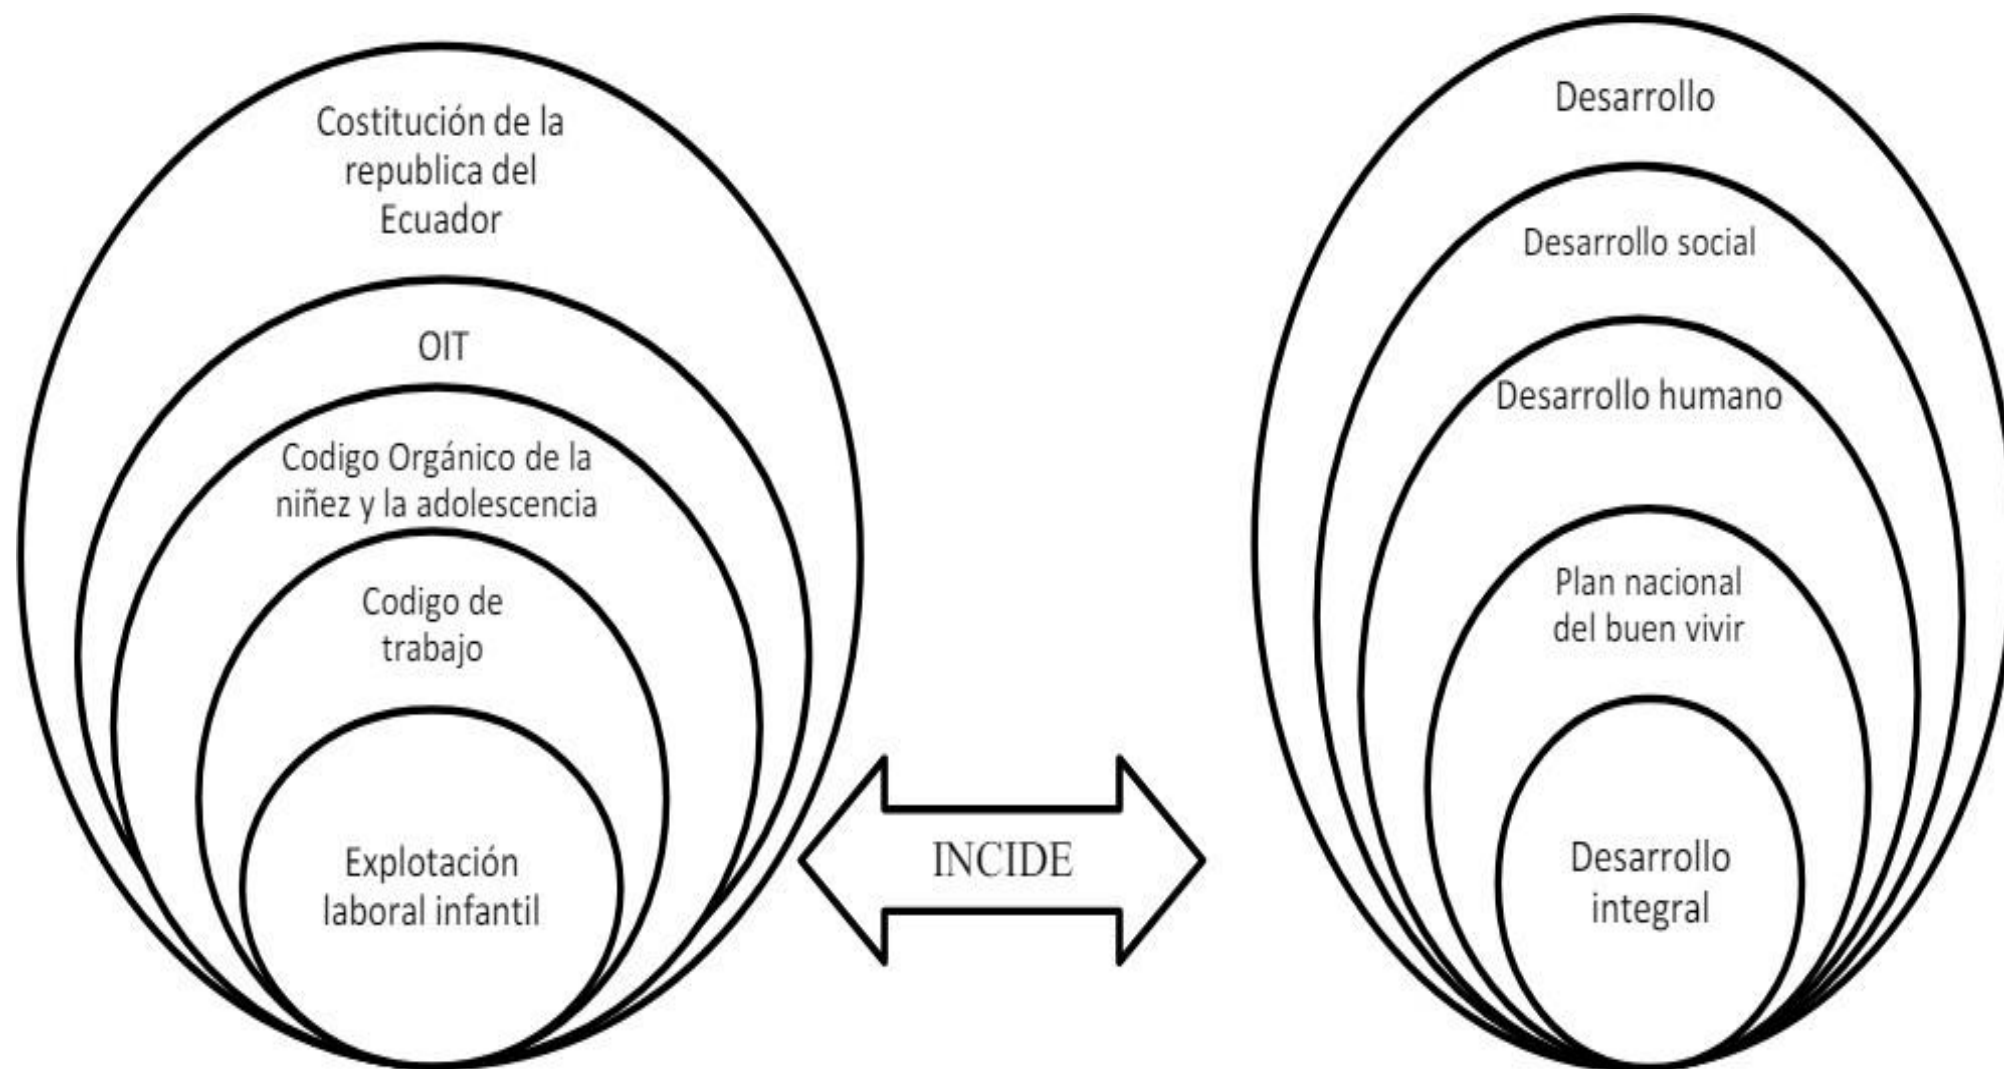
Costitución de la republica del Ecuador

OIT

Codigo Orgánico de la niñez y la adolescencia

Codigo de trabajo

Explotación laboral infantil

INCIDE

Desarrollo

Desarrollo social

Desarrollo humano

Plan nacional del buen vivir

Desarrollo integral